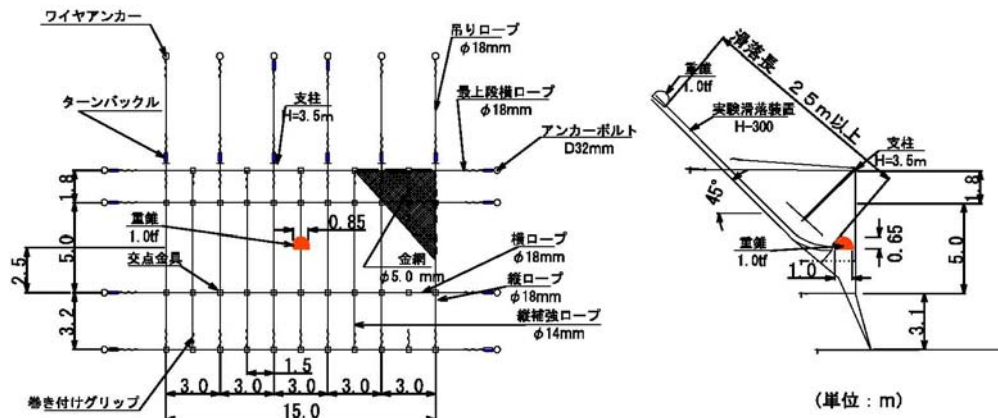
ワイヤアンカー
吊りロープ
$\phi$18mm
ターンバックル
支柱
H=3.5m
最上段横ロープ
$\phi$18mm
アンカーボルト
D32mm
1.8
重錘
1.0tf
0.85
5.0
2.5
金網
$\phi$5.0 mm
横ロープ
$\phi$18mm
交点金具
縦ロープ
$\phi$18mm
3.2
縦補強ロープ
$\phi$14mm
1.5
巻き付けグリップ
3.0
3.0
3.0
3.0
3.0
15.0
滑落長 25m以上
重錘
1.0tf
実験滑落装置
H-300
支柱
H=3.5m
45°
1.8
0.65
5.0
重錘
1.0tf
1.0
3.1
(単位：m)